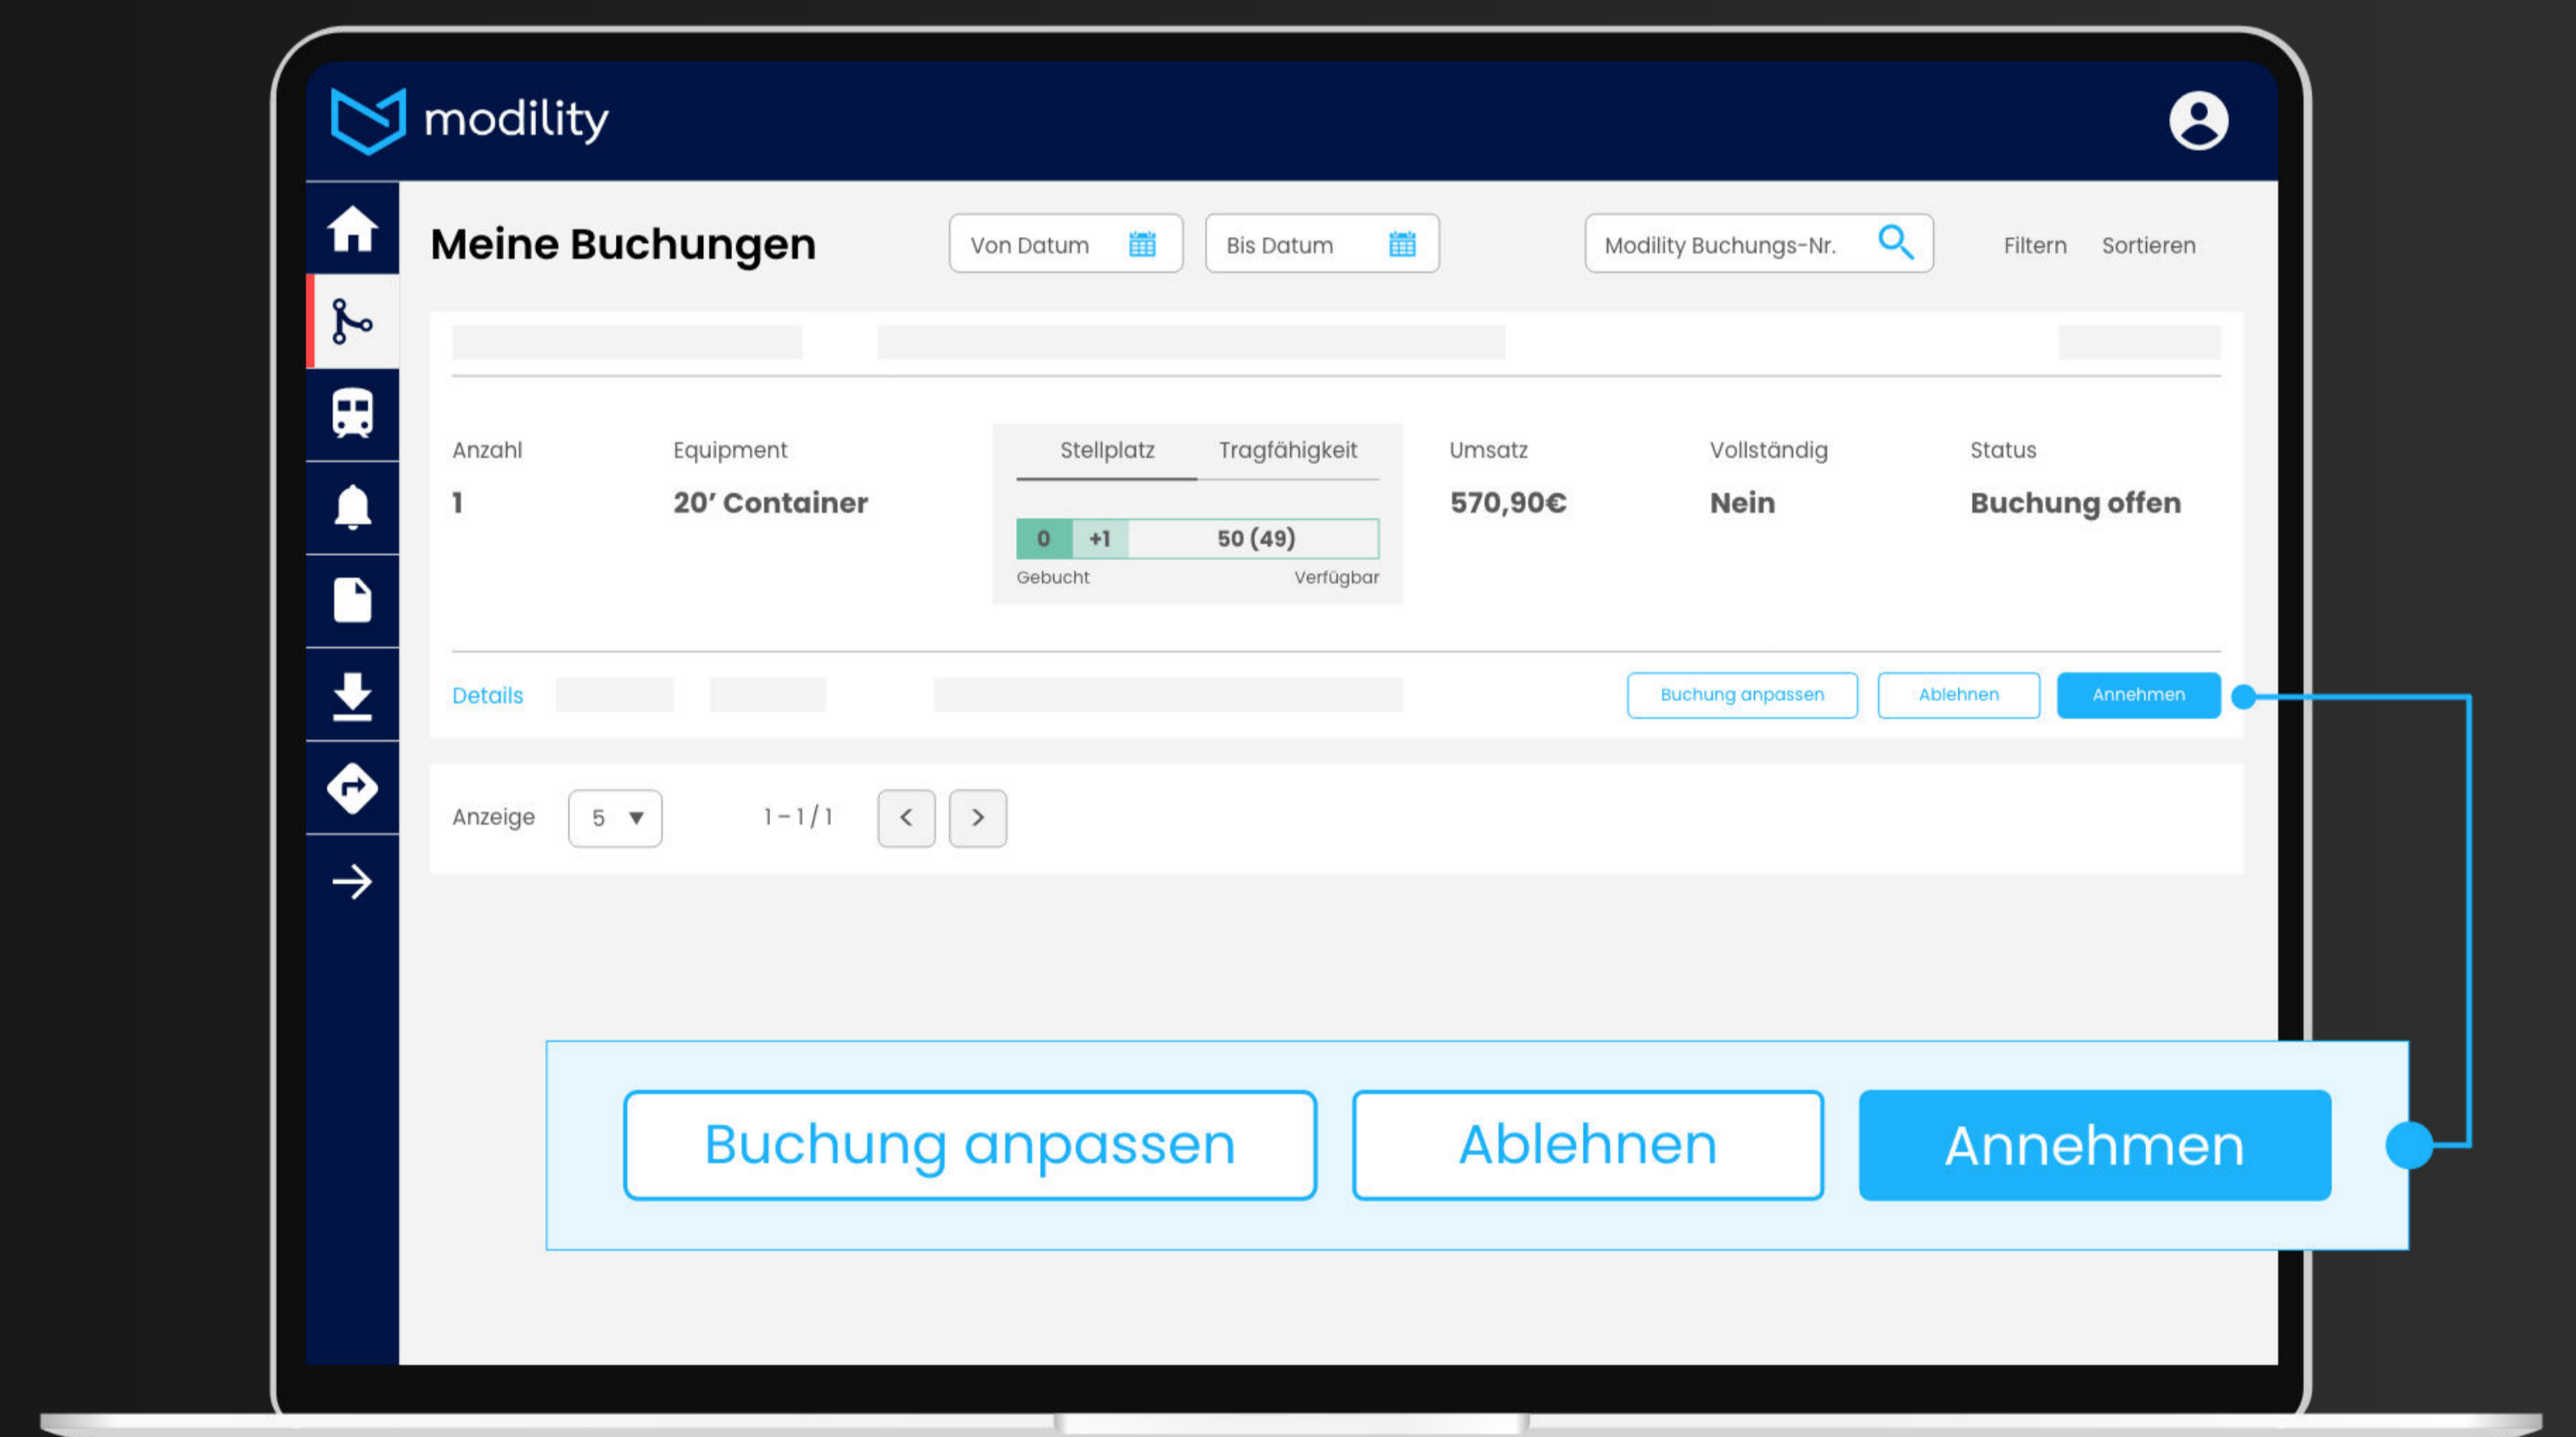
modility

Meine Buchungen

Von Datum

Bis Datum

Modility Buchungs-Nr.

Filtern Sortieren

Anzahl
1

Equipment
20' Container

Stellplatz Tragfähigkeit

0 +1 50 (49)

Gebucht Verfügbar

Umsatz
570,90€

Vollständig
Nein

Status
Buchung offen

Details

Buchung anpassen Ablehnen Annehmen

Anzeige 5 ▼ 1 – 1 / 1 < >

Buchung anpassen Ablehnen Annehmen